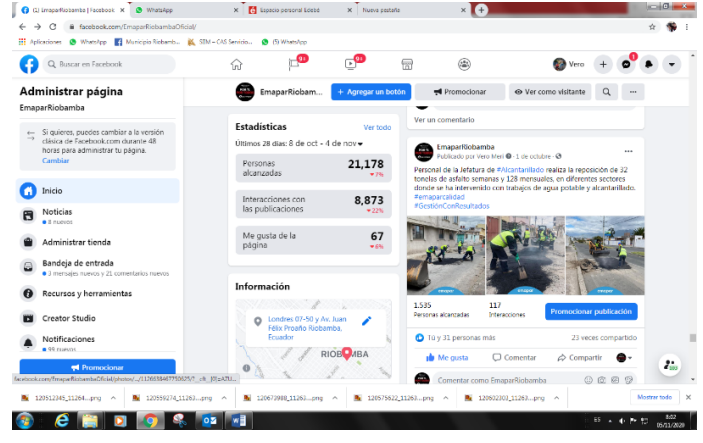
(1) EmaparRiobamba | Facebook
WhatsApp
Espacio personal Edoso
Nueva pestaña

facebook.com/EmaparRiobambaOficial/

Aplicaciones
WhatsApp
Municipio Riobamba
SEM – CAS Servicio...
(5) WhatsApp

Buscar en Facebook

9+
9+

Vero

1

Administrar página
EmaparRiobamba

Si quieres, puedes cambiar a la versión clásica de Facebook.com durante 48 horas para administrar tu página.
Cambiar

Inicio
Noticias
8 nuevos
Administrar tienda
Bandeja de entrada
2 mensajes nuevos y 21 comentarios nuevos
Recursos y herramientas
Creator Studio
Notificaciones
99 nuevas
Promocionar

EmaparRiobamba
+ Agregar un botón
Promocionar
Ver como visitante

Estadísticas
Ver todo
Últimos 28 días: 8 de oct - 4 de nov

| Personas alcanzadas | 21,178 ▼7% |
|---|---|
| Interacciones con las publicaciones | 8,873 ▼22% |
| Me gusta de la página | 67 ▼6% |

Información
Londres 07-50 y Av. Juan Félix Proaño Riobamba, Ecuador
RIOBAMBA

Ver un comentario

EmaparRiobamba
Publicado por Vero Meri · 1 de octubre ·

Personal de la Jefatura de #Alcantarillado realiza la reposición de 32 toneladas de asfalto semanas y 128 mensuales, en diferentes sectores donde se ha intervenido con trabajos de agua potable y alcantarillado.
#emaparcalidad
#GestiónConResultados

1,535
Personas alcanzadas
117
Interacciones
Promocionar publicación

Tú y 31 personas más
23 veces compartido
Me gusta
Comentar
Compartir

Comentar como EmaparRiobamba

Mostrar todo

facebook.com/EmaparRiobambaOficial/photos/a.1126558467750635/?...

123512345_11264....png
120559274_11263....png
120673988_11263....png
120575622_11263....png
120502303_11263....png
Mostrar todo

ES
8:02
05/11/2020